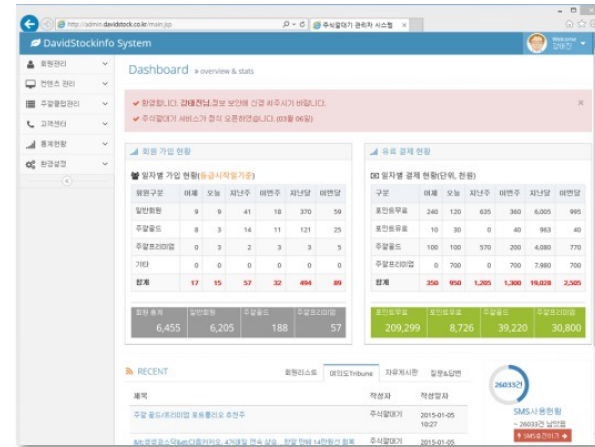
http://admin.davidstock.co.kr/main.jsp

주식알파기 관리자 시스템

DavidStockinfo System

Welcome 강태진

회원관리

컨텐츠 관리

주알클럽관리

고객센터

통계현황

환경설정

Dashboard » overview & stats

✔ 환영합니다. 강태진님.정보 보안에 신경 써주시기 바랍니다.

✔ 주식알파기 서비스가 정식 오픈하였습니다. (03월 06일)

회원 가입 현황

일자별 가입 현황(등급시작일기준)

| 회원구분 | 어제 | 오늘 | 지난주 | 이번주 | 지난달 | 이번달 |
|---|---|---|---|---|---|---|
| 일반회원 | 9 | 9 | 41 | 18 | 370 | 59 |
| 주알골드 | 8 | 3 | 14 | 11 | 121 | 25 |
| 주알프리미엄 | 0 | 3 | 2 | 3 | 3 | 5 |
| 기타 | 0 | 0 | 0 | 0 | 0 | 0 |
| 합계 | 17 | 15 | 57 | 32 | 494 | 89 |

| 회원 총계 | 일반회원 | 주알골드 | 주알프리미엄 |
|---|---|---|---|
| 6,455 | 6,205 | 188 | 57 |

유료 결제 현황

일자별 결제 현황(단위, 천원)

| 구분 | 어제 | 오늘 | 지난주 | 이번주 | 지난달 | 이번달 |
|---|---|---|---|---|---|---|
| 포인트무료 | 240 | 120 | 635 | 360 | 6,005 | 995 |
| 포인트유료 | 10 | 30 | 0 | 40 | 963 | 40 |
| 주알골드 | 100 | 100 | 570 | 200 | 4,080 | 770 |
| 주알프리미엄 | 0 | 700 | 0 | 700 | 7,980 | 700 |
| 합계 | 350 | 950 | 1,205 | 1,300 | 19,028 | 2,505 |

| 포인트무료 | 포인트유료 | 주알골드 | 주알프리미엄 |
|---|---|---|---|
| 209,299 | 8,726 | 39,220 | 30,800 |

RECENT

회원리스트 | 여의도Tribune | 자유게시판 | 질문&답변

| 제목 | 작성자 | 작성일자 |
|---|---|---|
| 주알 골드/프리미엄 포트폴리오 추천주 | 주식알파기 | 2015-01-05 10:27 |
| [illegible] | 주식알파기 | 2015-01-05 |

26033건

SMS사용현황

~ 26033건 남았음

SMS충전하기